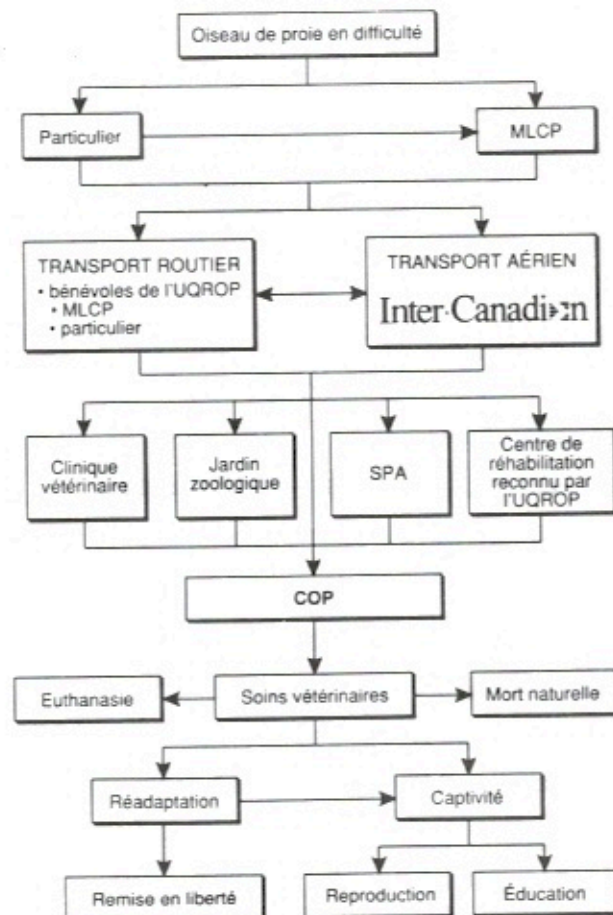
Oiseau de proie en difficulté

Particulier

MLCP

TRANSPORT ROUTIER
• bénévoles de l'UQROP
• MLCP
• particulier

TRANSPORT AÉRIEN
Inter-Canadien

Clinique vétérinaire

Jardin zoologique

SPA

Centre de réhabilitation reconnu par l'UQROP

COP

Euthanasie

Soins vétérinaires

Mort naturelle

Réadaptation

Captivité

Remise en liberté

Reproduction

Éducation